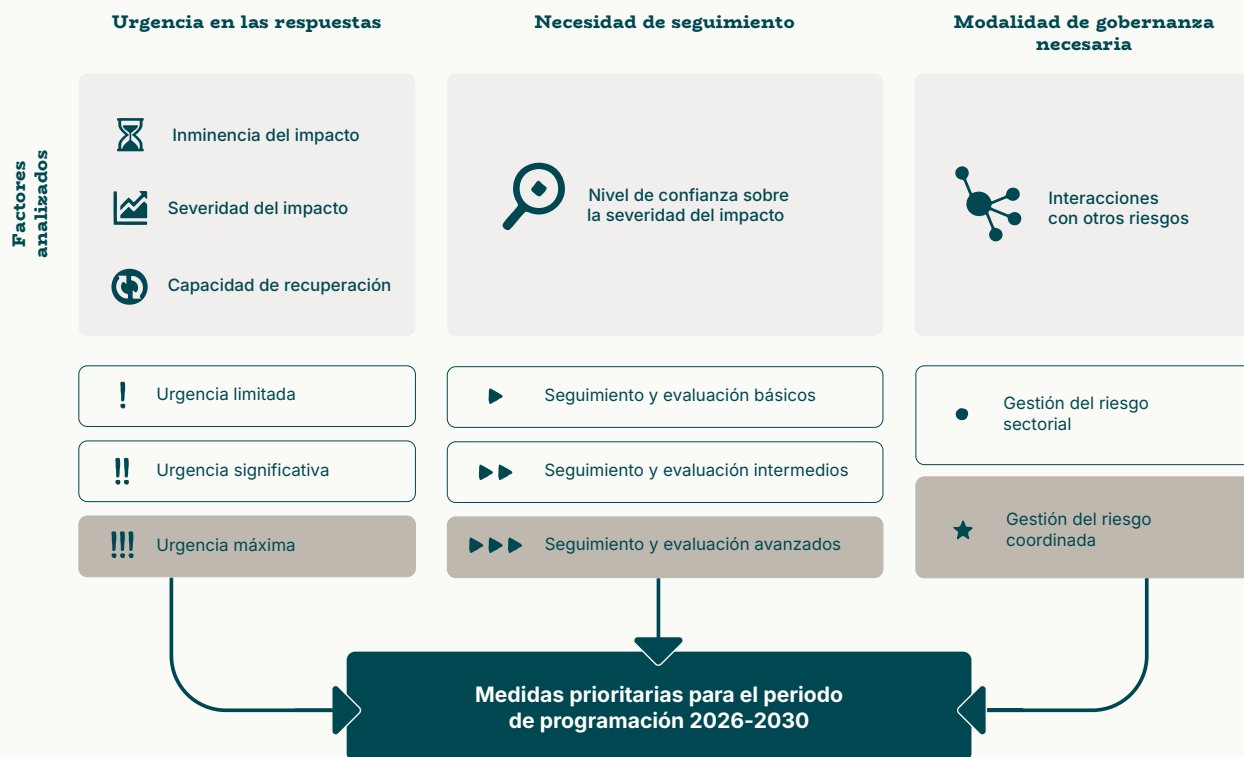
Urgencia en las respuestas

Necesidad de seguimiento

Modalidad de gobernanza necesaria

Factores analizados

Inminencia del impacto

Severidad del impacto

Capacidad de recuperación

Nivel de confianza sobre la severidad del impacto

Interacciones con otros riesgos

! Urgencia limitada

!! Urgencia significativa

!!! Urgencia máxima

Seguimiento y evaluación básicos

Seguimiento y evaluación intermedios

Seguimiento y evaluación avanzados

Gestión del riesgo sectorial

Gestión del riesgo coordinada

Medidas prioritarias para el periodo de programación 2026-2030